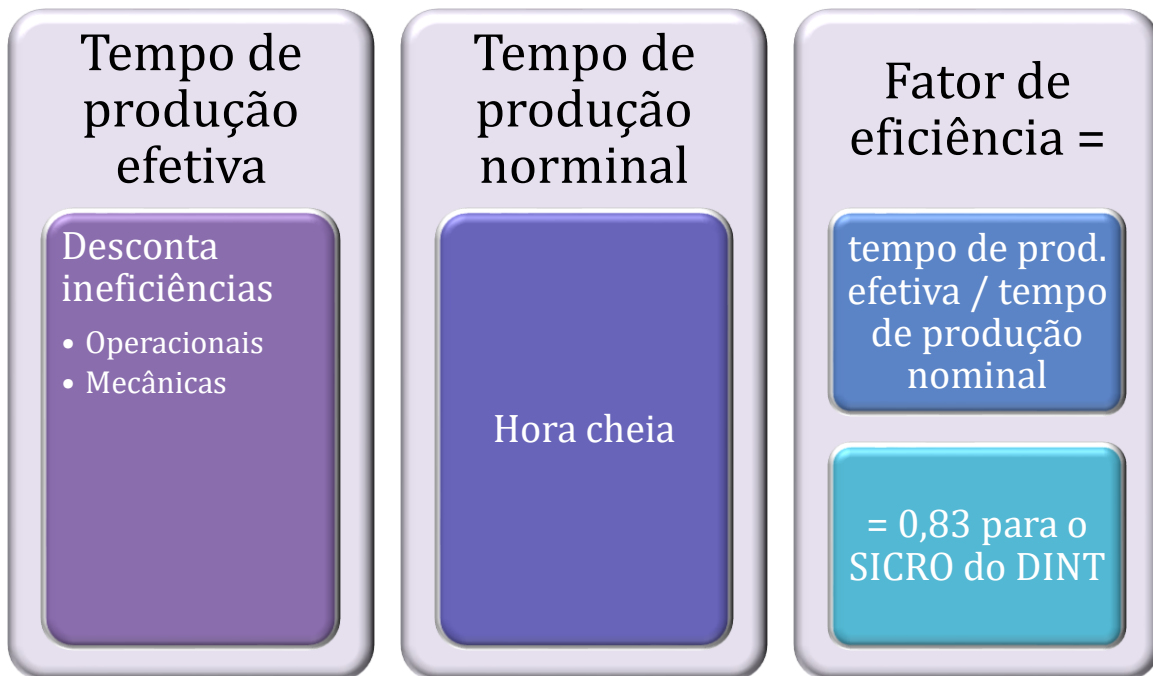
Tempo de produção efetiva

Desconta ineficiências

• Operacionais
• Mecânicas

Tempo de produção norminal

Hora cheia

Fator de eficiência =

tempo de prod. efetiva / tempo de produção nominal

= 0,83 para o SICRO do DINT